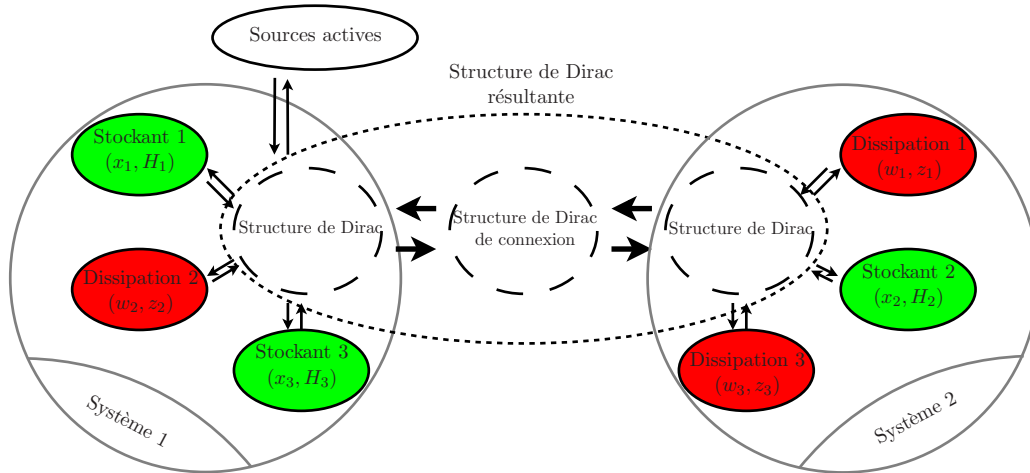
Sources actives

Structure de Dirac résultante

Stockant 1 $(x_1, H_1)$

Dissipation 2 $(w_2, z_2)$

Stockant 3 $(x_3, H_3)$

Structure de Dirac

Structure de Dirac de connexion

Structure de Dirac

Dissipation 1 $(w_1, z_1)$

Stockant 2 $(x_2, H_2)$

Dissipation 3 $(w_3, z_3)$

Système 1

Système 2